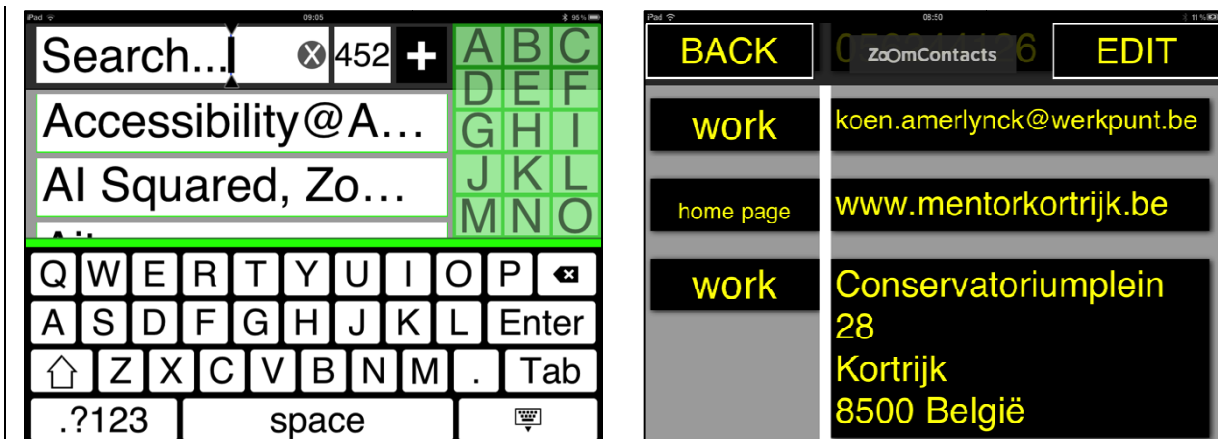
iPad 09:05 95%

Search...

452 +

A B C
D E F
G H I
J K L
M N O

Accessibility@A…

AI Squared, Zo…

Q W E R T Y U I O P
A S D F G H J K L Enter
Z X C V B N M . Tab
.?123 space

iPad 08:50 11%

BACK

ZoomContacts

EDIT

work

koen.amerlynck@werkpunt.be

home page

www.mentorkortrijk.be

work

Conservatoriumplein
28
Kortrijk
8500 België